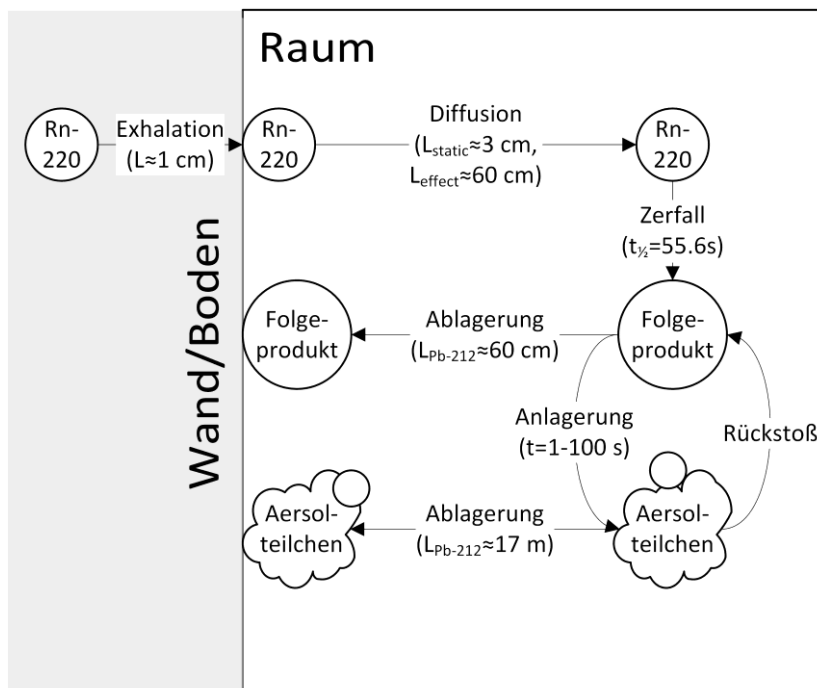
Raum

Wand/Boden

Rn-220

Exhalation ($L \approx 1$ cm)

Rn-220

Diffusion ($L_{static} \approx 3$ cm, $L_{effect} \approx 60$ cm)

Rn-220

Zerfall ($t_{½}$=55.6s)

Folgeprodukt

Ablagerung ($L_{Pb-212} \approx 60$ cm)

Folgeprodukt

Anlagerung (t=1-100 s)

Rückstoß

Aersolteilchen

Ablagerung ($L_{Pb-212} \approx 17$ m)

Aersolteilchen